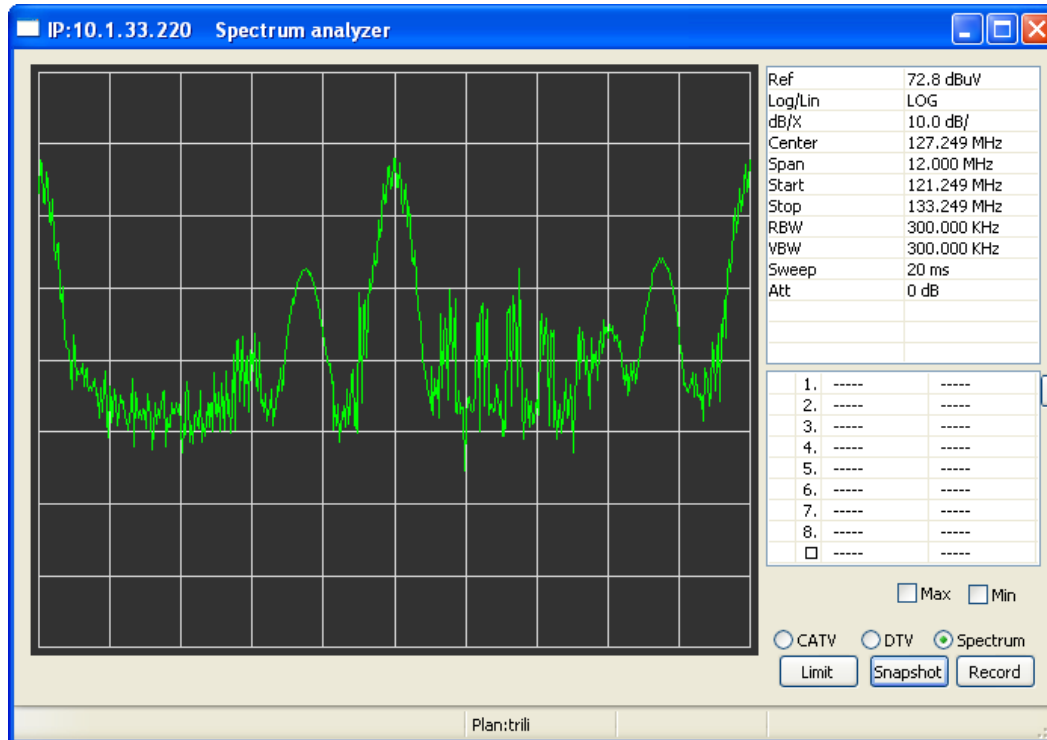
IP:10.1.33.220 Spectrum analyzer

| Ref | 72.8 dBuV |
|---|---|
| Log/Lin | LOG |
| dB/X | 10.0 dB/ |
| Center | 127.249 MHz |
| Span | 12.000 MHz |
| Start | 121.249 MHz |
| Stop | 133.249 MHz |
| RBW | 300.000 KHz |
| VBW | 300.000 KHz |
| Sweep | 20 ms |
| Att | 0 dB |

| | | |
|---|---|---|
| 1. | ----- | ----- |
| 2. | ----- | ----- |
| 3. | ----- | ----- |
| 4. | ----- | ----- |
| 5. | ----- | ----- |
| 6. | ----- | ----- |
| 7. | ----- | ----- |
| 8. | ----- | ----- |
| □ | ----- | ----- |

Max Min

CATV DTV Spectrum

Limit Snapshot Record

Plan:trili